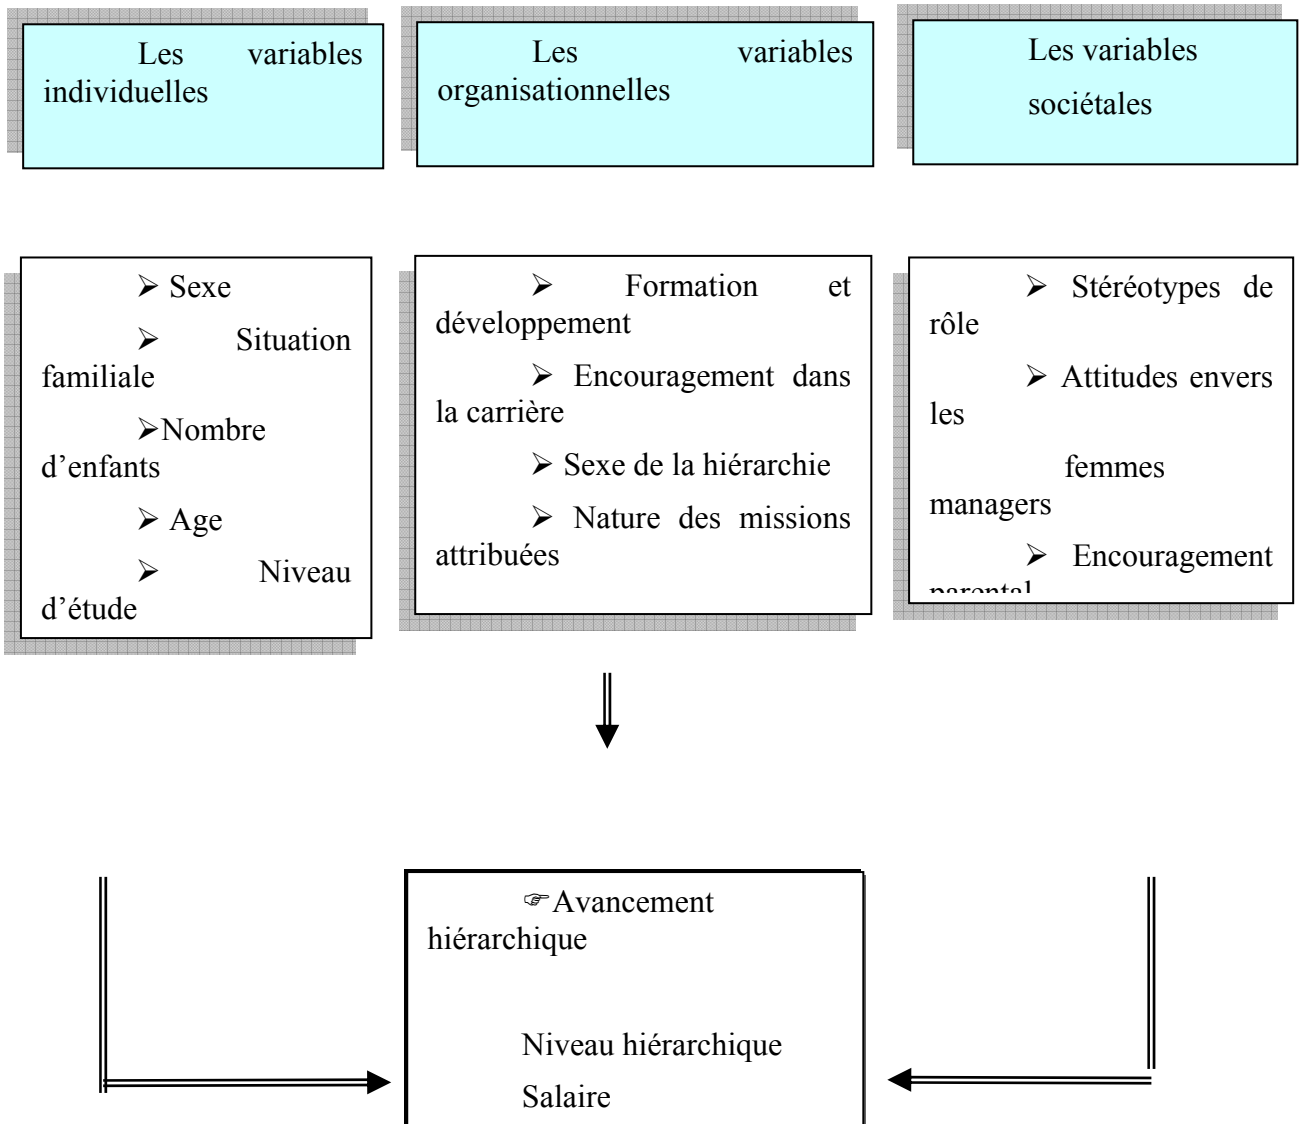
Les variables individuelles

Les variables organisationnelles

Les variables sociétales

➢ Sexe

➢ Situation familiale

➢Nombre d'enfants

➢ Age

➢ Niveau d'étude

➢ Formation et développement

➢ Encouragement dans la carrière

➢ Sexe de la hiérarchie

➢ Nature des missions attribuées

➢ Stéréotypes de rôle

➢ Attitudes envers les

femmes managers

➢ Encouragement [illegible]

☞Avancement hiérarchique

Niveau hiérarchique

Salaire